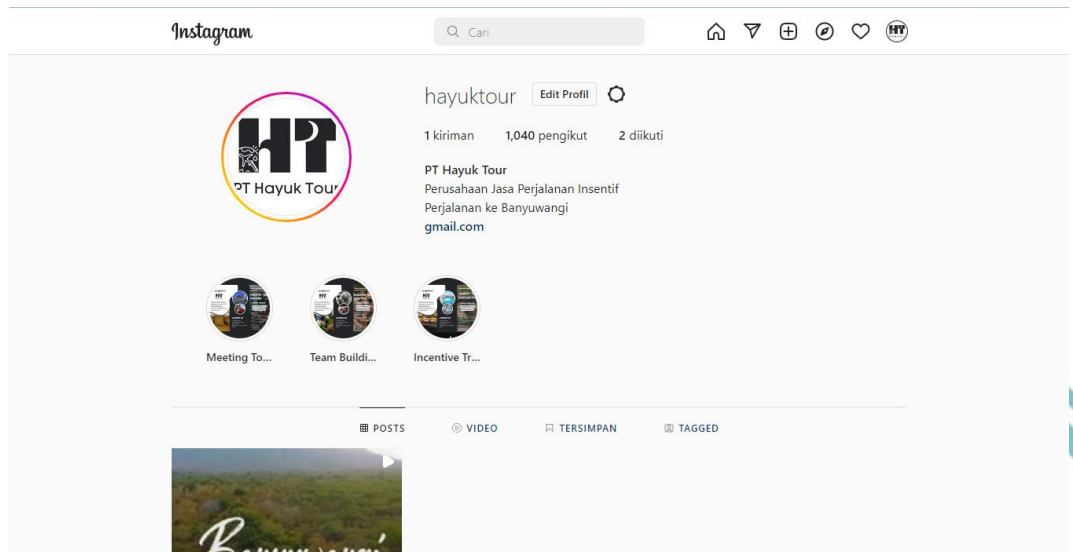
Instagram

Cari

HT

hayuktour Edit Profil

1 kiriman 1,040 pengikut 2 diikuti

PT Hayuk Tour
Perusahaan Jasa Perjalanan Insentif
Perjalanan ke Banyuwangi
gmail.com

HPT
PT Hayuk Tour

Meeting To... Team Buildi... Incentive Tr...

POSTS VIDEO TERSIMPAN TAGGED

Banyuwangi